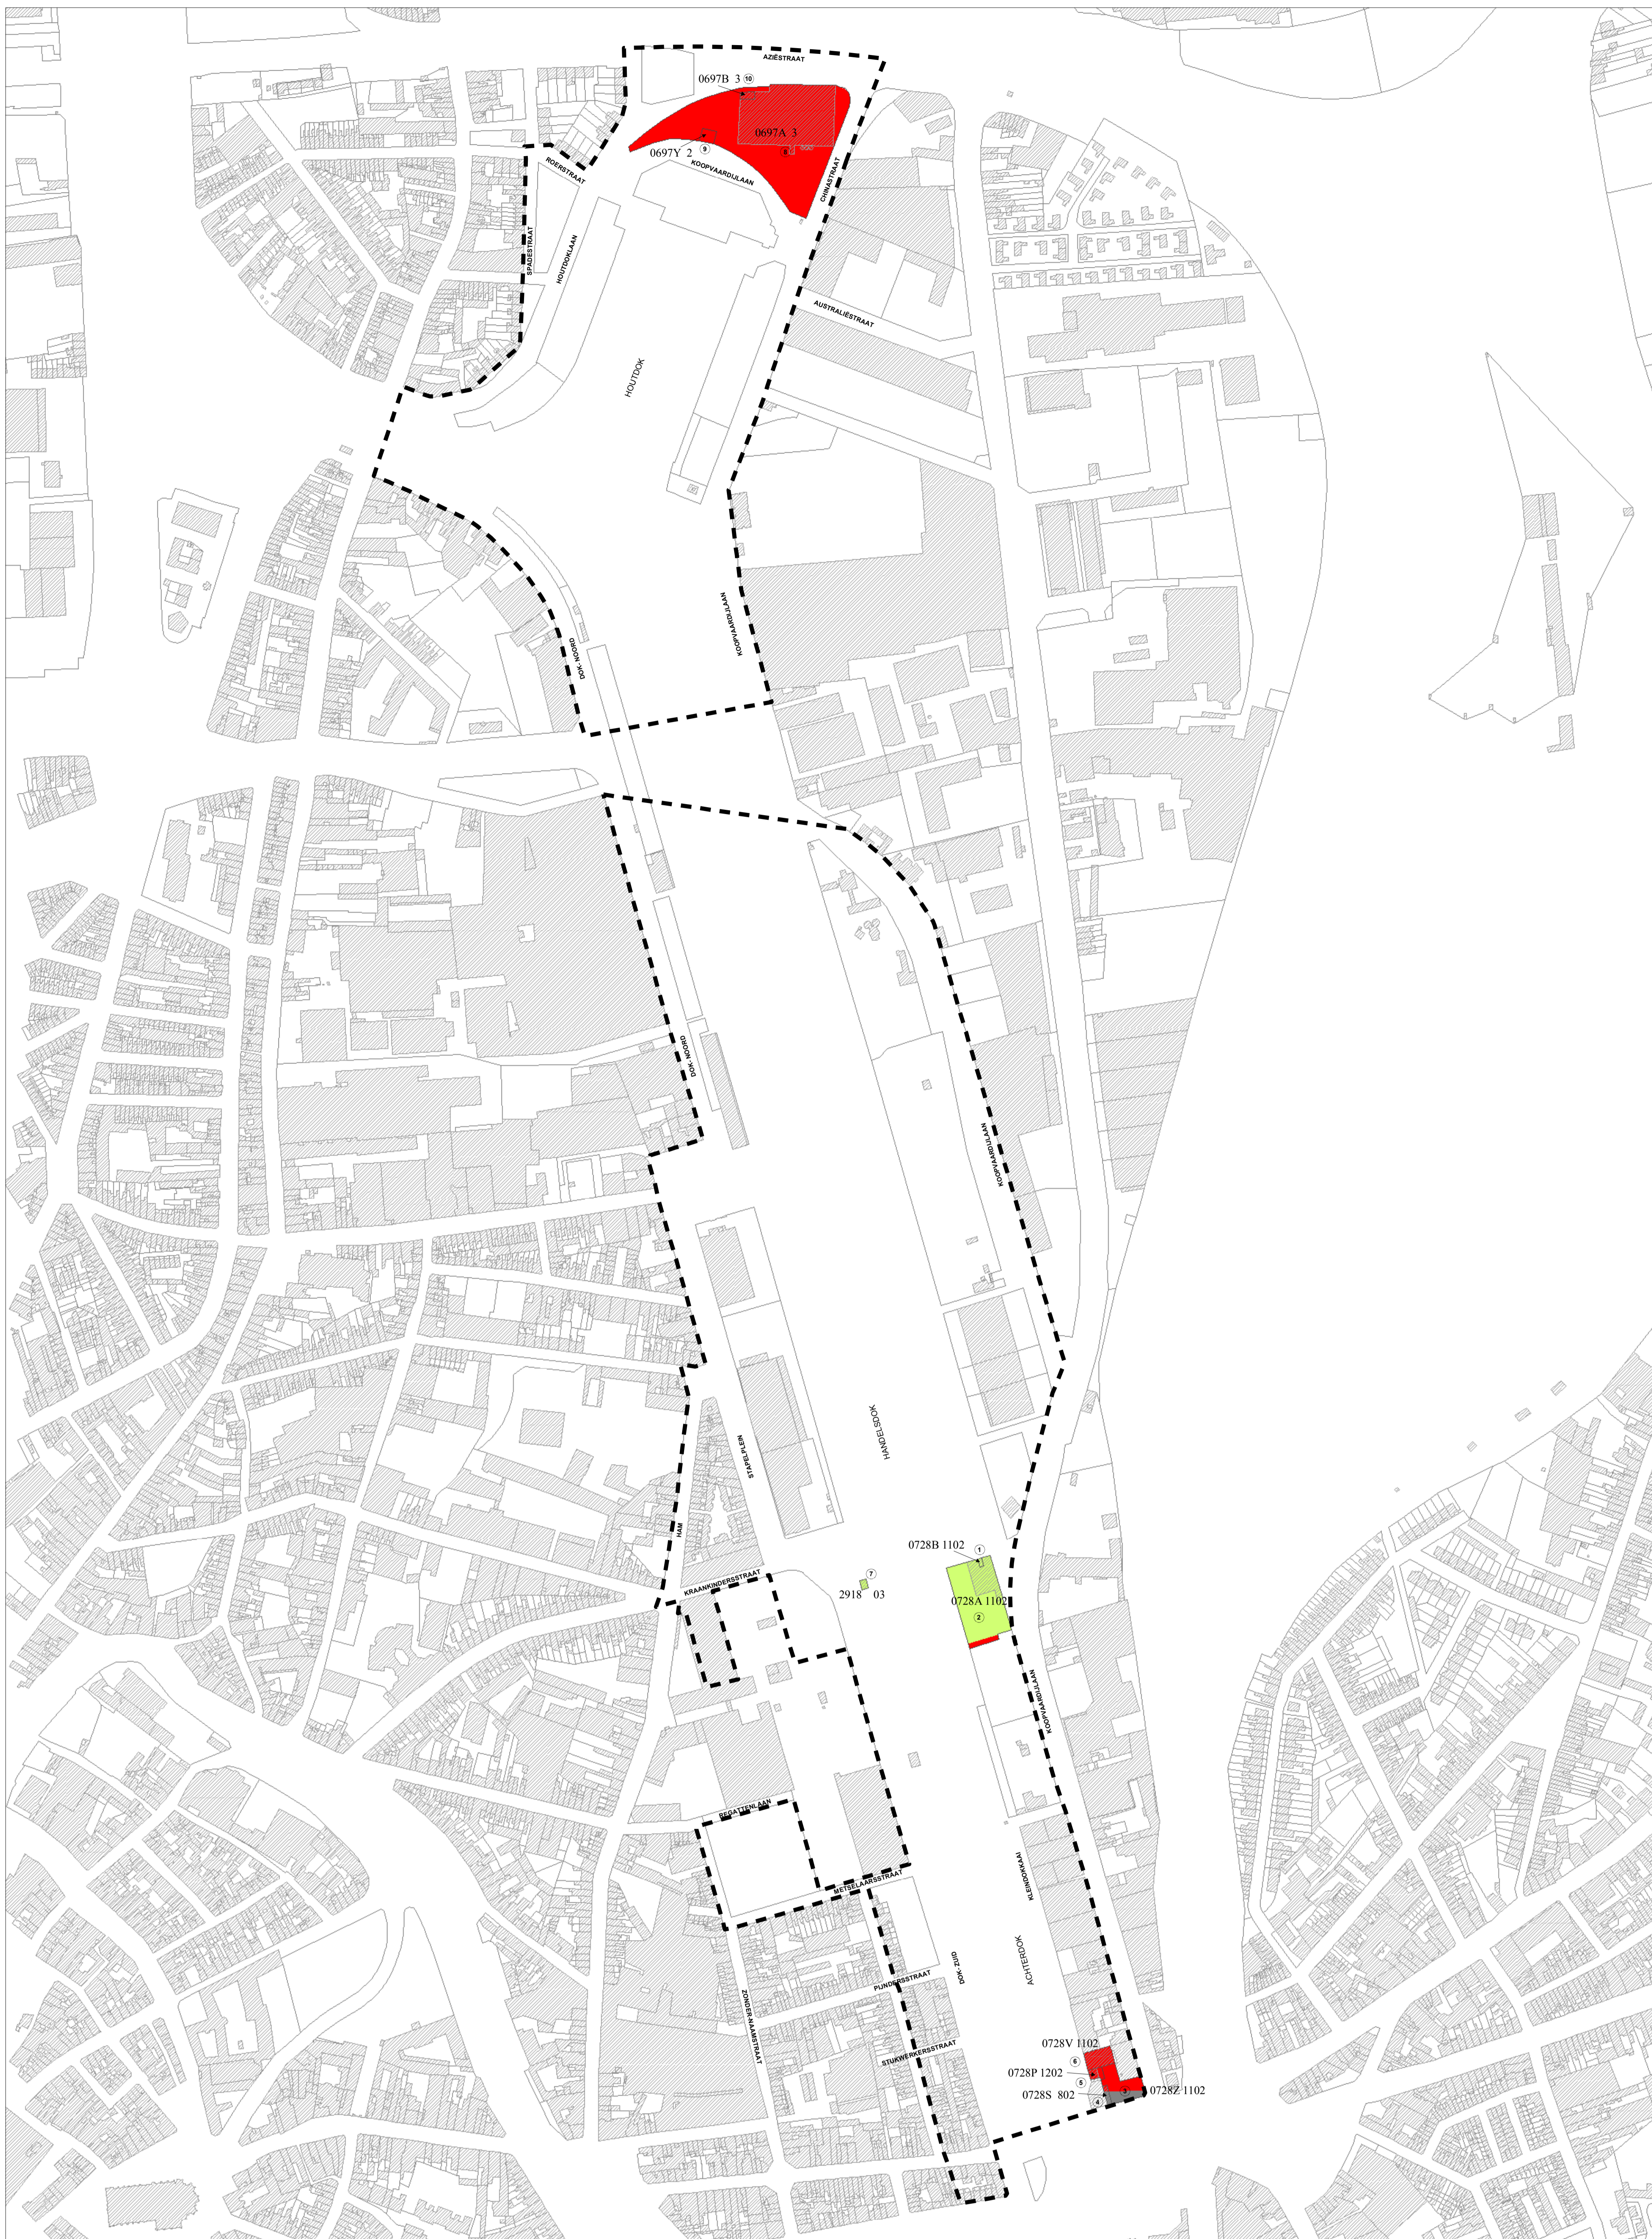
AZIËSTRAAT
0697B 3 10
0697A 3
0697Y 2 9
8
ROERSTRAAT
KOOPVAARDIJLAAN
CHINASTRAAT
SPADESTRAAT
HOUTDOKLAAN
AUSTRALIËSTRAAT
HOUTDOK
DOK-NOORD
KOOPVAARDIJLAAN
DOK-NOORD
KOOPVAARDIJLAAN
HANDELSDOK
STAPELPLEIN
HAM
0728B 1102 1
7
2918 03
0728A 1102 2
KRAANKINDERSSTRAAT
KOOPVAARDIJLAAN
BEGIJNENLAAN
METSELAARSSTRAAT
KLEINDOKKAAI
ACHTERDOK
DOK-ZUID
PUNDERSSTRAAT
ZONDERNAAMSTRAAT
STUKWERKERSSTRAAT
0728V 1102
6
0728P 1202
5
0728S 802
4
3
0728Z 1102